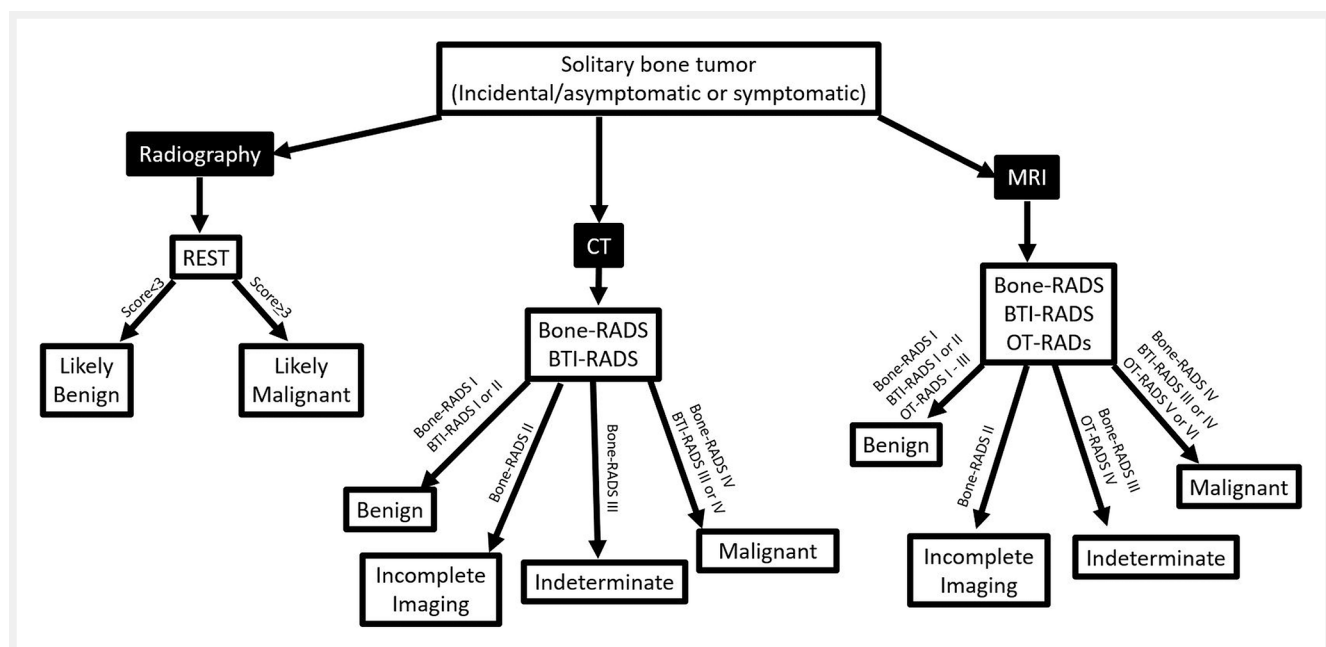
Solitary bone tumor
(Incidental/asymptomatic or symptomatic)

Radiography

REST

Score<3

Score>3

Likely Benign

Likely Malignant

CT

Bone-RADS
BTI-RADS

Bone-RADS I
BTI-RADS I or II

Benign

Bone-RADS II

Incomplete Imaging

Bone-RADS III

Indeterminate

Bone-RADS IV
BTI-RADS III or IV

Malignant

MRI

Bone-RADS
BTI-RADS
OT-RADs

Bone-RADS I
BTI-RADS I or II
OT-RADS I - III

Benign

Bone-RADS II

Incomplete Imaging

Bone-RADS III
OT-RADS IV

Indeterminate

Bone-RADS IV
BTI-RADS III or IV
OT-RADS V or VI

Malignant